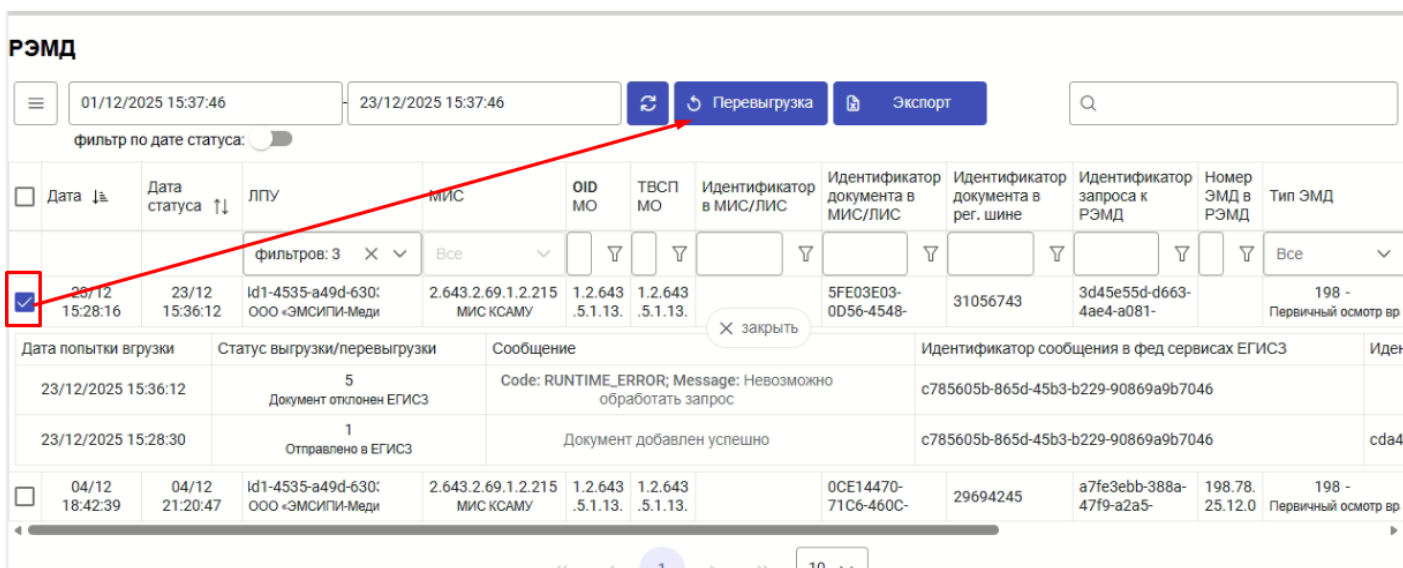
РЭМД

01/12/2025 15:37:46 - 23/12/2025 15:37:46

Перевыгрузка

Экспорт

фильтр по дате статуса:

| | Дата | Дата статуса | ЛПУ | МИС | OID МО | ТВСП МО | Идентификатор в МИС/ЛИС | Идентификатор документа в МИС/ЛИС | Идентификатор документа в рег. шине | Идентификатор запроса к РЭМД | Номер ЭМД в РЭМД | Тип ЭМД |
|---|---|---|---|---|---|---|---|---|---|---|---|---|
| | | | фильтров: 3 | Все | | | | | | | | Все |
| ☑ | 23/12 15:28:16 | 23/12 15:36:12 | ld1-4535-a49d-630: ООО «ЭМСИПИ-Меди | 2.643.2.69.1.2.215 МИС КСАМУ | 1.2.643 .5.1.13. | 1.2.643 .5.1.13. | | 5FE03E03-0D56-4548- | 31056743 | 3d45e55d-d663-4ae4-a081- | | 198 - Первичный осмотр вр |

закрыть

| Дата попытки вгрузки | Статус выгрузки/перевыгрузки | Сообщение | Идентификатор сообщения в фед сервисах ЕГИСЗ | Иден |
|---|---|---|---|---|
| 23/12/2025 15:36:12 | 5 Документ отклонен ЕГИСЗ | Code: RUNTIME_ERROR; Message: Невозможно обработать запрос | c785605b-865d-45b3-b229-90869a9b7046 | |
| 23/12/2025 15:28:30 | 1 Отправлено в ЕГИСЗ | Документ добавлен успешно | c785605b-865d-45b3-b229-90869a9b7046 | cda4 |

| | 04/12 18:42:39 | 04/12 21:20:47 | ld1-4535-a49d-630: ООО «ЭМСИПИ-Меди | 2.643.2.69.1.2.215 МИС КСАМУ | 1.2.643 .5.1.13. | 1.2.643 .5.1.13. | | 0CE14470-71C6-460C- | 29694245 | a7fe3ebb-388a-47f9-a2a5- | 198.78. 25.12.0 | 198 - Первичный осмотр вр |
|---|---|---|---|---|---|---|---|---|---|---|---|---|

1 10